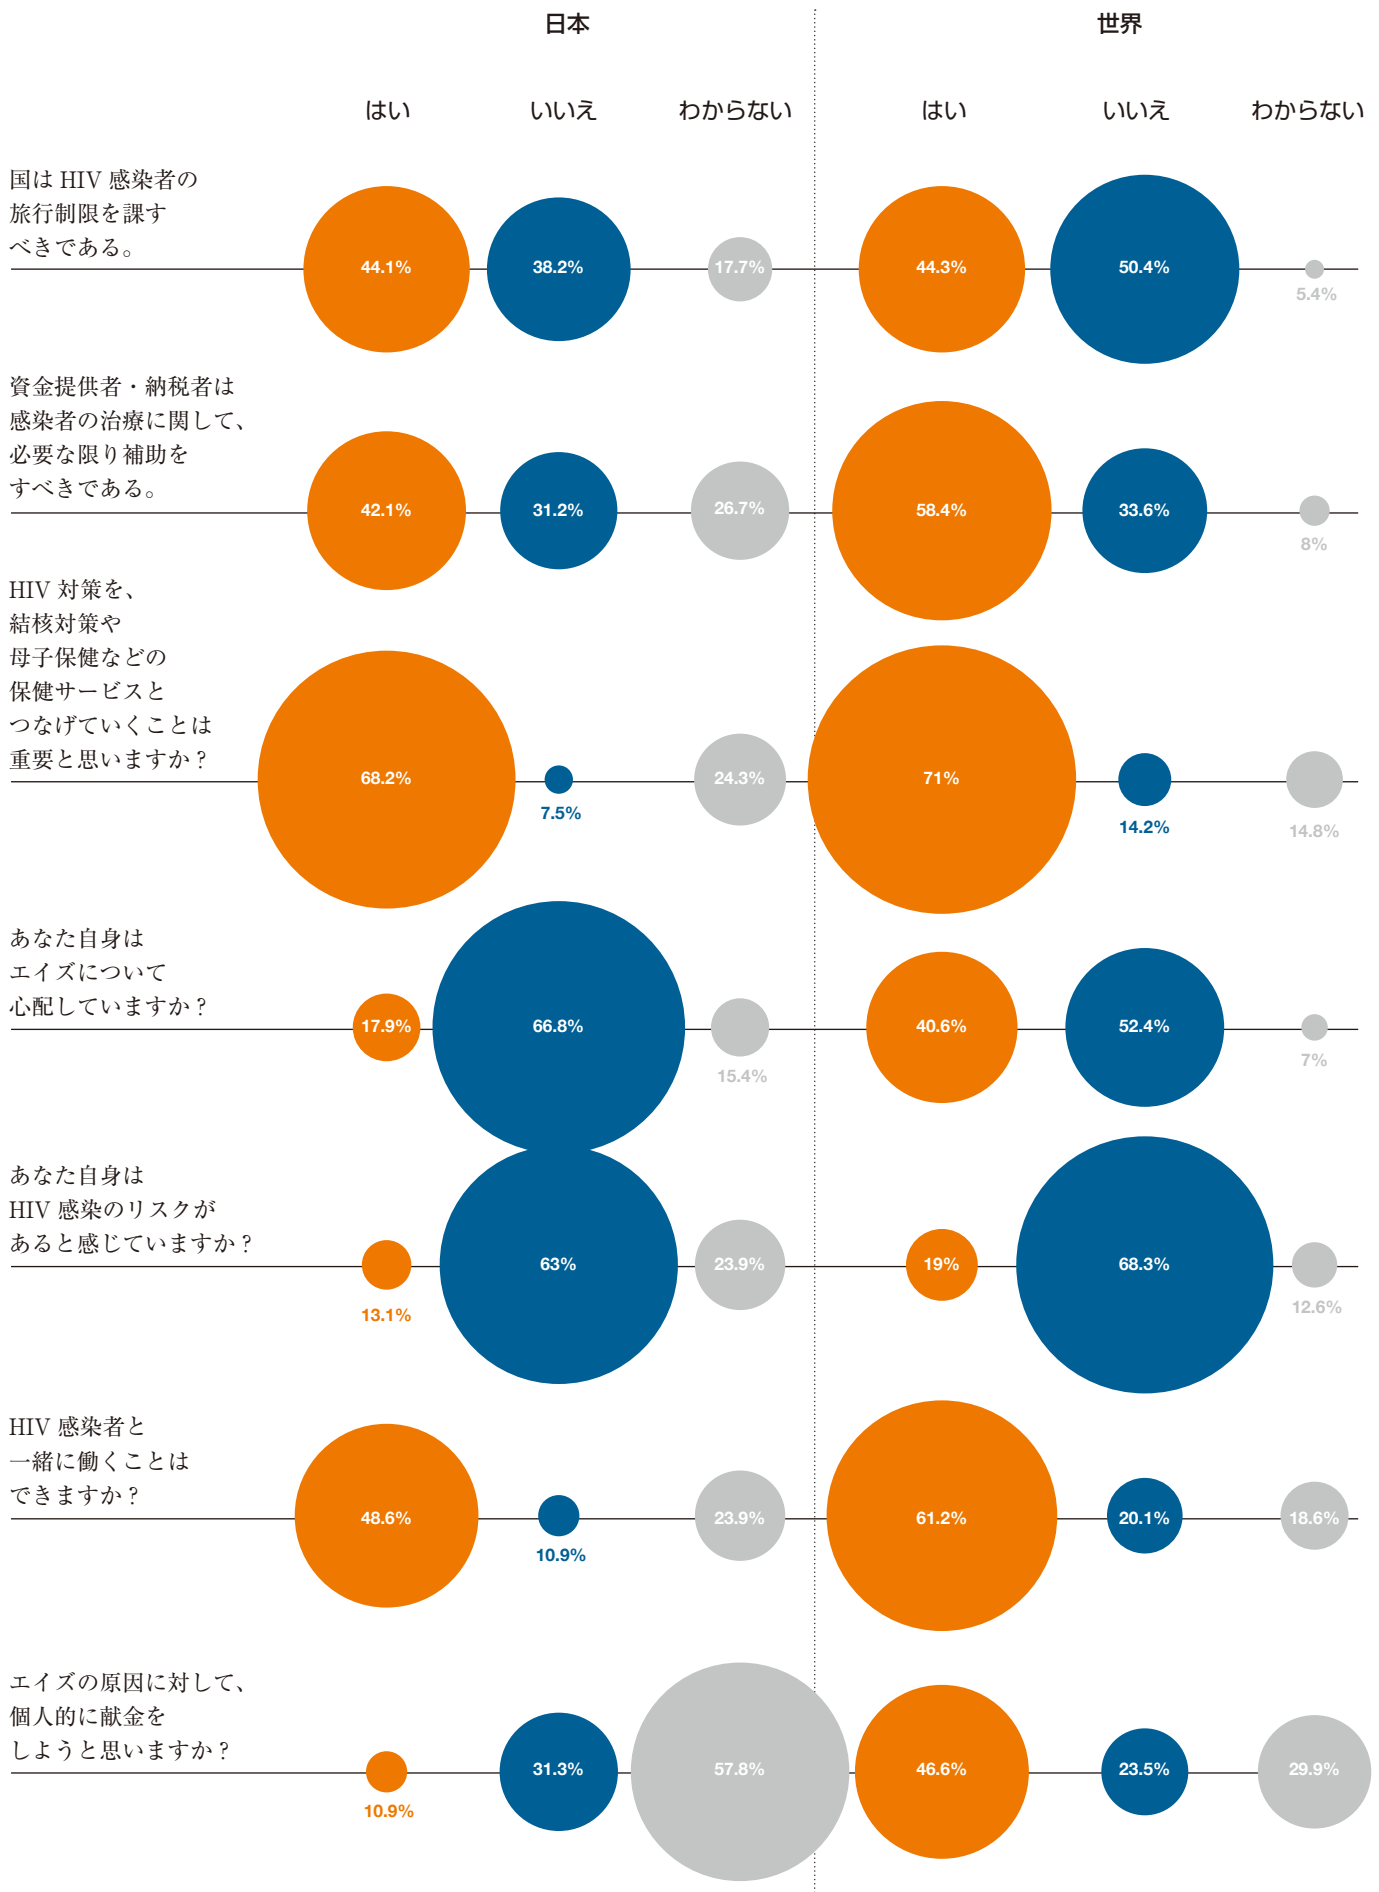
日本

世界

はい いいえ わからない はい いいえ わからない

国は HIV 感染者の旅行制限を課すべきである。
44.1% 38.2% 17.7% 44.3% 50.4% 5.4%

資金提供者・納税者は感染者の治療に関して、必要な限り補助をすべきである。
42.1% 31.2% 26.7% 58.4% 33.6% 8%

HIV 対策を、結核対策や母子保健などの保健サービスとつなげていくことは重要と思いますか？
68.2% 7.5% 24.3% 71% 14.2% 14.8%

あなた自身はエイズについて心配していますか？
17.9% 66.8% 15.4% 40.6% 52.4% 7%

あなた自身はHIV 感染のリスクがあると感じていますか？
13.1% 63% 23.9% 19% 68.3% 12.6%

HIV 感染者と一緒に働くことはできますか？
48.6% 10.9% 23.9% 61.2% 20.1% 18.6%

エイズの原因に対して、個人的に献金をしようと思いますか？
10.9% 31.3% 57.8% 46.6% 23.5% 29.9%